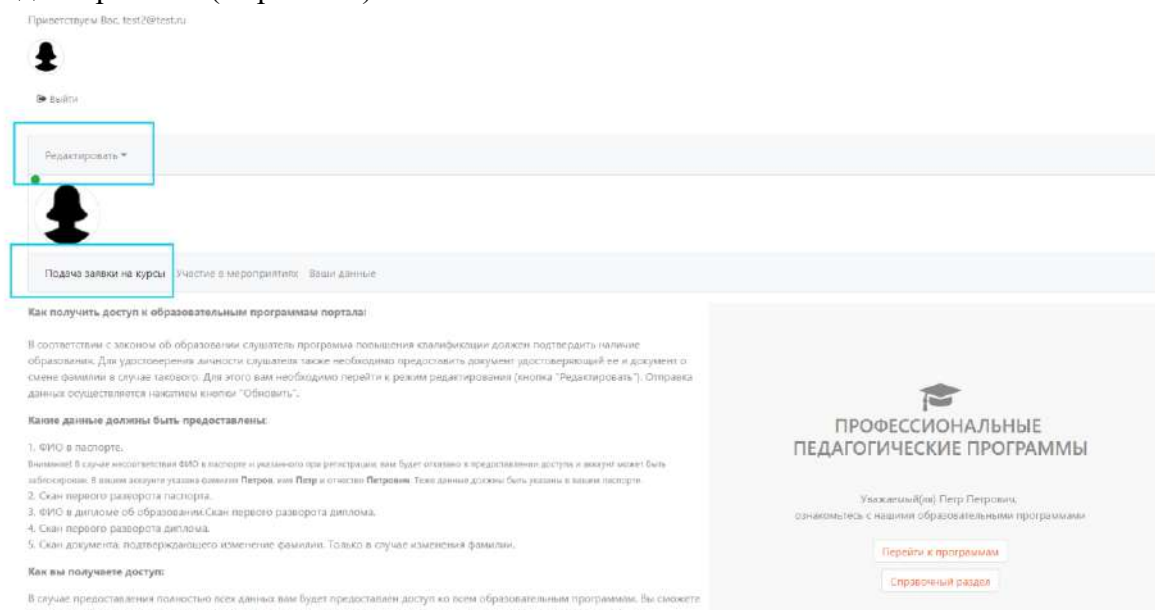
Приветствуем Вас, test2@test.ru

Выйти

Редактировать

Подача заявки на курсы Участие в мероприятиях Ваши данные

Как получить доступ к образовательным программам портала:

В соответствии с законом об образовании слушатель программа повышения квалификации должен подтвердить наличие образования. Для удостоверения личности слушателя также необходимо предоставить документ удостоверяющий ее и документ о смене фамилии в случае такового. Для этого вам необходимо перейти к режим редактирования (кнопка "Редактировать"). Отправка данных осуществляется нажатием кнопки "Обновить".

Какие данные должны быть предоставлены:

1. ФИО в паспорте.
Внимание! В случае несоответствия ФИО в паспорте и указанного при регистрации вам будет отказано в предоставлении доступа и аккаунт может быть заблокирован. В вашем аккаунте указана фамилия Петров, имя Петр и отчество Петрович. Теже данные должны быть указаны в вашем паспорте.
2. Скан первого разворота паспорта.
3. ФИО в дипломе об образовании.Скан первого разворота диплома.
4. Скан первого разворота диплома.
5. Скан документа, подтверждающего изменение фамилии. Только в случае изменения фамилии.

Как вы получаете доступ:

В случае предоставления полностью всех данных вам будет предоставлен доступ ко всем образовательным программам. Вы сможете

ПРОФЕССИОНАЛЬНЫЕ ПЕДАГОГИЧЕСКИЕ ПРОГРАММЫ

Уважаемый(ая) Петр Петрович, ознакомьтесь с нашими образовательными программами

Перейти к программам

Справочный раздел